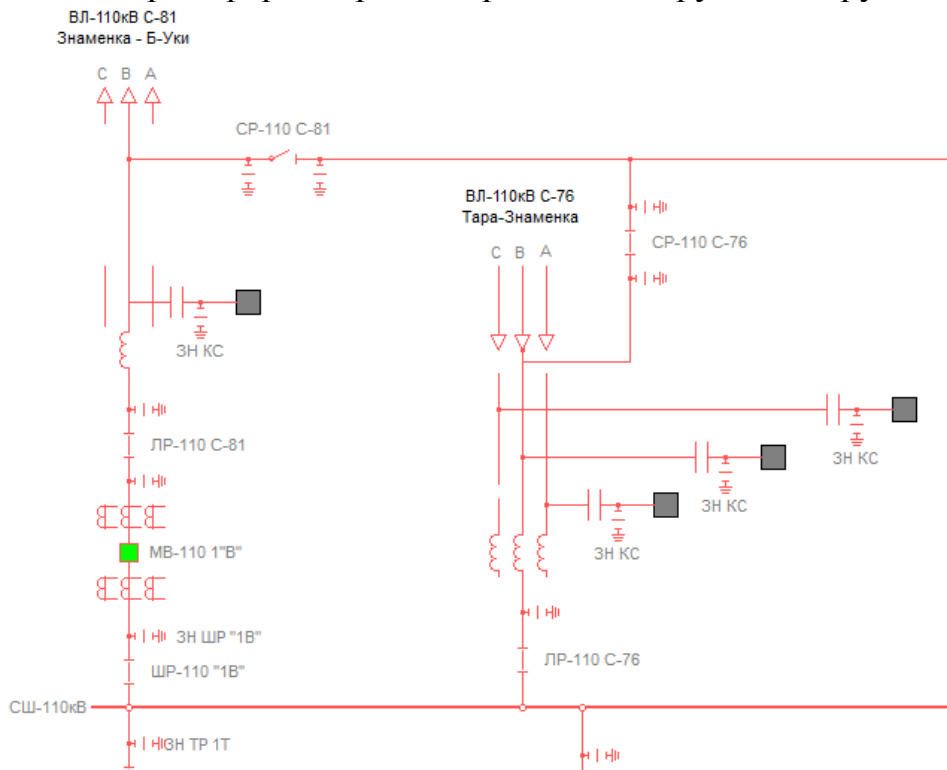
ВЛ-110кВ С-81
Знаменка - Б-Уки

С В А

СР-110 С-81

ВЛ-110кВ С-76
Тара-Знаменка

СР-110 С-76

С В А

ЗН КС

ЛР-110 С-81

ЗН КС

ЗН КС

ЗН КС

МВ-110 1"В"

ЗН ШР "1В"

ШР-110 "1В"

ЛР-110 С-76

СШ-110кВ

ЗН ТР 1Т